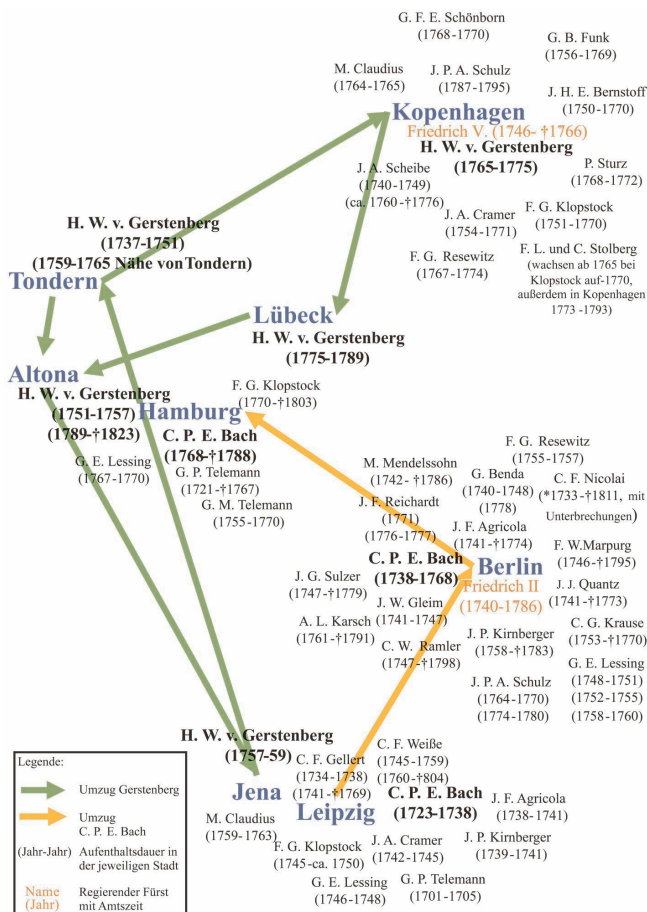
G. F. E. Schönborn
(1768-1770)

G. B. Funk
(1756-1769)

M. Claudius
(1764-1765)

J. P. A. Schulz
(1787-1795)

J. H. E. Bernstoff
(1750-1770)

Kopenhagen
Friedrich V. (1746- †1766)
H. W. v. Gerstenberg
(1765-1775)

J. A. Scheibe
(1740-1749)
(ca. 1760 -†1776)

P. Sturz
(1768-1772)

J. A. Cramer
(1754-1771)

F. G. Klopstock
(1751-1770)

F. G. Resewitz
(1767-1774)

F. L. und C. Stolberg
(wachsen ab 1765 bei Klopstock auf-1770, außerdem in Kopenhagen 1773 -1793)

H. W. v. Gerstenberg
(1737-1751)
(1759-1765 Nähe von Tondern)

Tondern

Lübeck
H. W. v. Gerstenberg
(1775-1789)

Altona
H. W. v. Gerstenberg
(1751-1757)
(1789-†1823)

F. G. Klopstock
(1770-†1803)

Hamburg
C. P. E. Bach
(1768-†1788)

G. E. Lessing
(1767-1770)

G. P. Telemann
(1721-†1767)

G. M. Telemann
(1755-1770)

F. G. Resewitz
(1755-1757)

M. Mendelssohn
(1742- †1786)

G. Benda
(1740-1748)
(1778)

C. F. Nicolai
(*1733-†1811, mit Unterbrechungen)

J. F. Reichardt
(1771)
(1776-1777)

J. F. Agricola
(1741-†1774)

F. W.Marpurg
(1746-†1795)

C. P. E. Bach
(1738-1768)

Berlin
Friedrich II
(1740-1786)

J. G. Sulzer
(1747-†1779)

J. W. Gleim
(1741-1747)

J. J. Quantz
(1741-†1773)

A. L. Karsch
(1761-†1791)

C. G. Krause
(1753-†1770)

C. W. Ramler
(1747-†1798)

J. P. Kirnberger
(1758-†1783)

G. E. Lessing
(1748-1751)
(1752-1755)
(1758-1760)

J. P. A. Schulz
(1764-1770)
(1774-1780)

H. W. v. Gerstenberg
(1757-59)

C. F. Weiße
(1745-1759)
(1760-†804)

C. F. Gellert
(1734-1738)
(1741-†1769)

Jena

Leipzig

C. P. E. Bach
(1723-1738)

J. F. Agricola
(1738-1741)

M. Claudius
(1759-1763)

F. G. Klopstock
(1745-ca. 1750)

J. A. Cramer
(1742-1745)

J. P. Kirnberger
(1739-1741)

G. E. Lessing
(1746-1748)

G. P. Telemann
(1701-1705)

Legende:
Umzug Gerstenberg
Umzug C. P. E. Bach
(Jahr-Jahr) Aufenthaltsdauer in der jeweiligen Stadt
Name (Jahr) Regierender Fürst mit Amtszeit